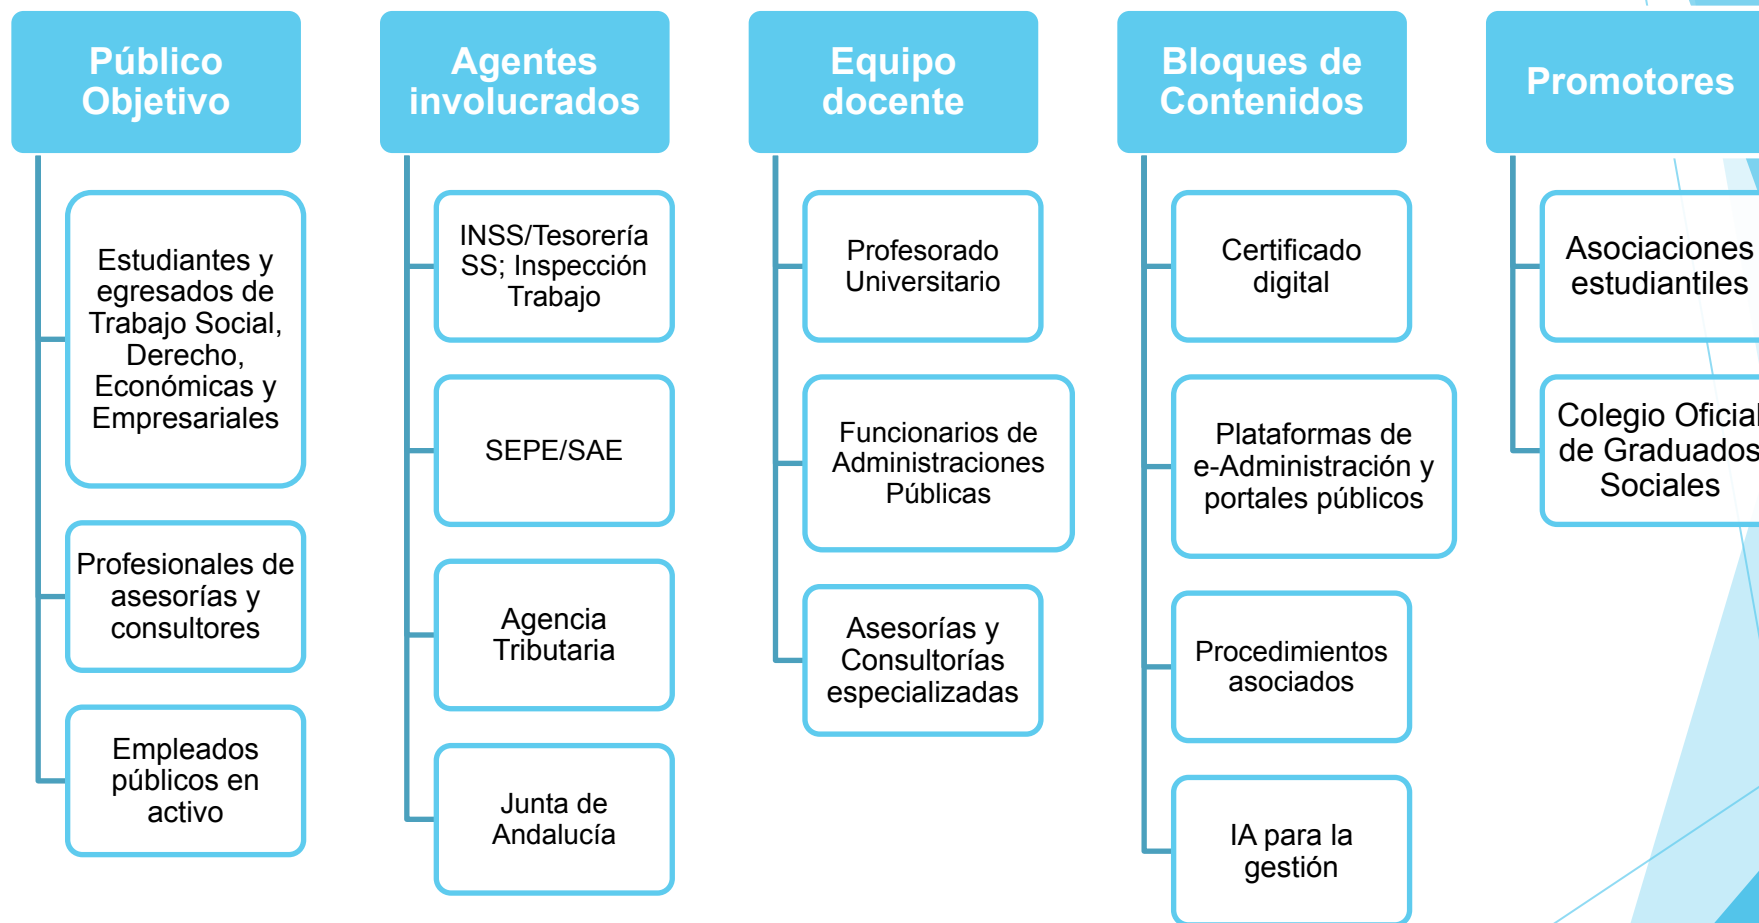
Público Objetivo

Estudiantes y egresados de Trabajo Social, Derecho, Económicas y Empresariales

Profesionales de asesorías y consultores

Empleados públicos en activo

Agentes involucrados

INSS/Tesorería SS; Inspección Trabajo

SEPE/SAE

Agencia Tributaria

Junta de Andalucía

Equipo docente

Profesorado Universitario

Funcionarios de Administraciones Públicas

Asesorías y Consultorías especializadas

Bloques de Contenidos

Certificado digital

Plataformas de e-Administración y portales públicos

Procedimientos asociados

IA para la gestión

Promotores

Asociaciones estudiantiles

Colegio Oficial de Graduados Sociales